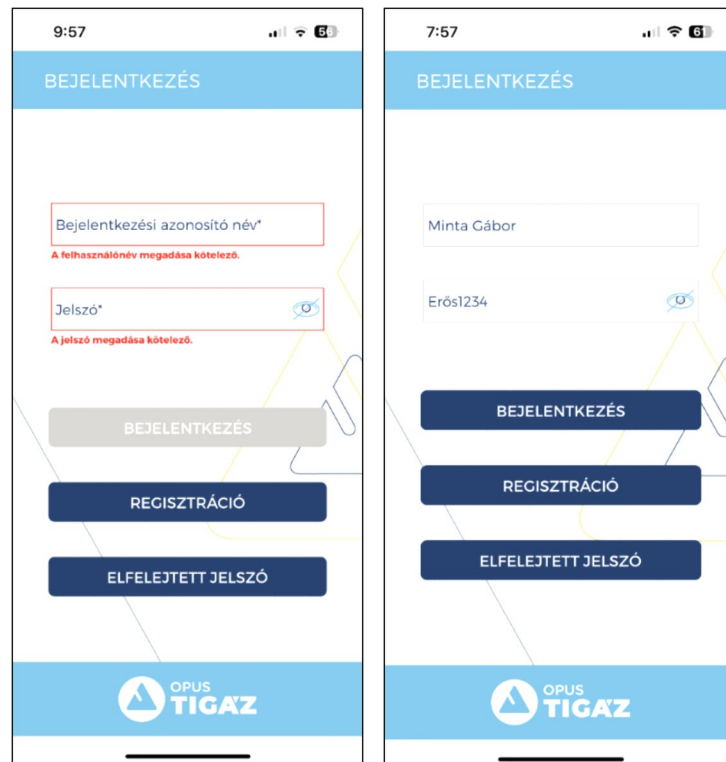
9:57

56

BEJELENTKEZÉS

Bejelentkezési azonosító név*

A felhasználónév megadása kötelező.

Jelszó*

A jelszó megadása kötelező.

BEJELENTKEZÉS

REGISZTRÁCIÓ

ELFELEJTETT JELSZÓ

OPUS TIGÁZ

7:57

61

BEJELENTKEZÉS

Minta Gábor

Erős1234

BEJELENTKEZÉS

REGISZTRÁCIÓ

ELFELEJTETT JELSZÓ

OPUS TIGÁZ